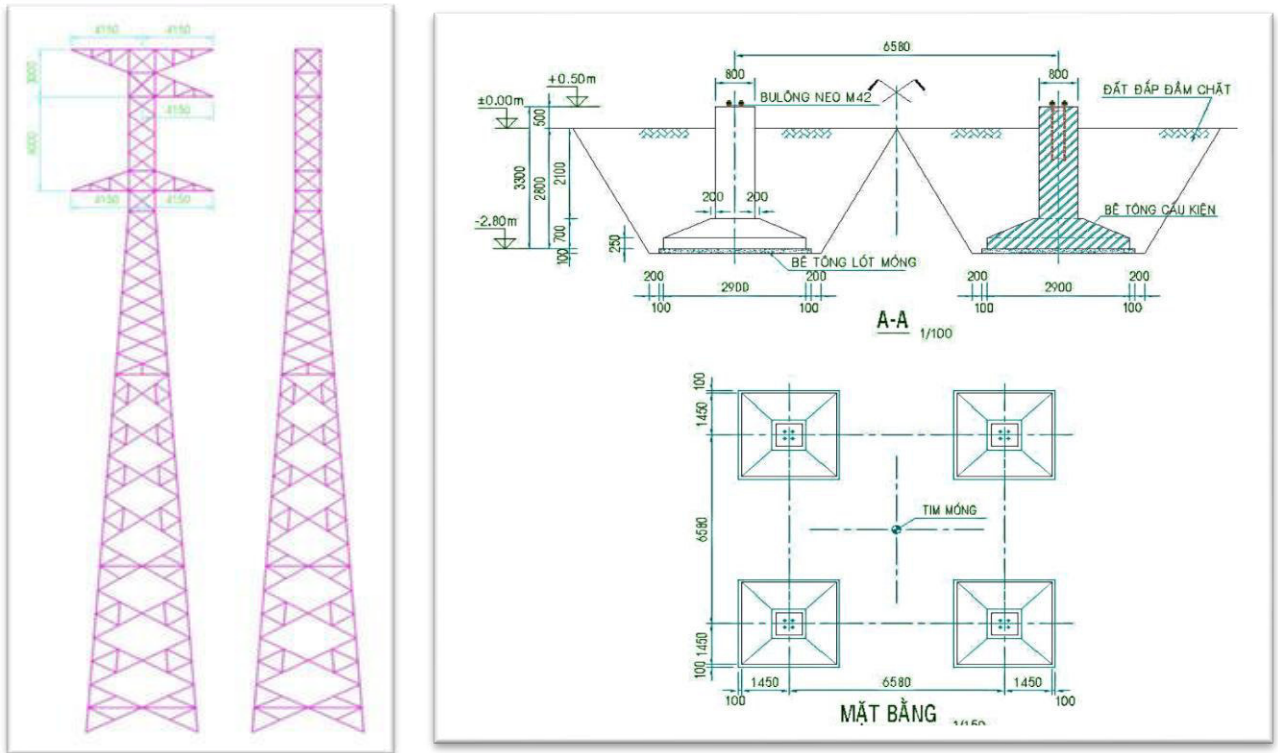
4150 4150
3000
6000
4150
4150 4150

6580
800
800
+0.50m
±0.00m
BULÔNG NEO M42
ĐẤT ĐẮP ĐẦM CHẶT
500
3300
2800
2100
200 200
-2.80m
BÊ TÔNG CẤU KIỆN
700
250
100
BÊ TÔNG LÓT MÓNG
200
2900
200
100
100
200
2900
200
100
100
A-A 1/100

100
1450
TIM MÓNG
6580
1450
100
1450
6580
1450
100
100
MẶT BẰNG 1/150